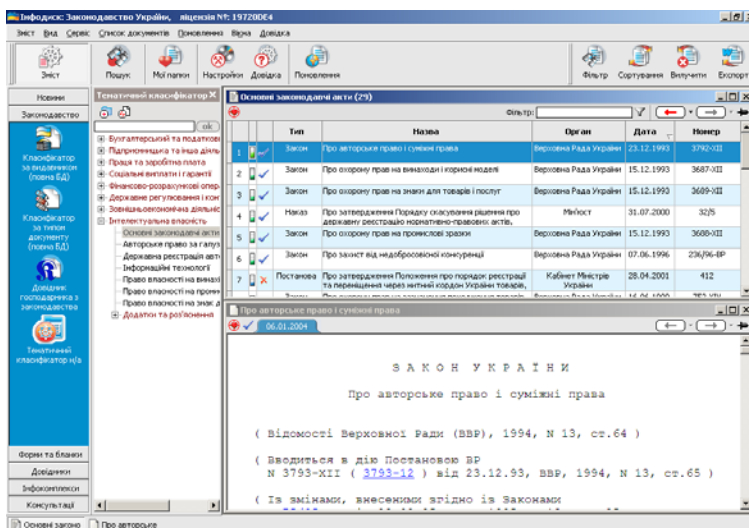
Інфодиск: Законодавство України, ліцензія №: 19720DE4

Зміст Вид Сервіс Список документів Поповнення Вікна Довідка

Зміст | Пошук | Мої папки | Настройки | Довідка | Поповнення | Фільтр | Сортування | Вилучити | Експорт

Новини
Законодавство

Класифікатор за видавником (повна БД)

Класифікатор за типом документу (повна БД)

Довідник господарника з законодавства

Тематичний класифікатор н/а

Форми та бланки
Довідники
Інфокомплекси
Консультації

Тематичний класифікатор

ok

Бухгалтерський та податков
Підприємницька та інша діяль
Праця та заробітна плата
Соціальні виплати і гарантії
Фінансово-розрахункові опер
Державне регулювання і кон
Зовнішньоекономічна діяльніс
Інтелектуальна власність
Основні законодавчі акти
Авторське право за галуз
Державна реєстрація авт
Інформаційні технології
Право власності на винах
Право власності на пром
Право власності на знак д
Додатки та роз'яснення

Основні законодавчі акти (29)

Фільтр:

| | Тип | Назва | Орган | Дата | Номер |
|---|---|---|---|---|---|
| 1 | Закон | Про авторське право і суміжні права | Верховна Рада України | 23.12.1993 | 3792-XII |
| 2 | Закон | Про охорону прав на винаходи і корисні моделі | Верховна Рада України | 15.12.1993 | 3687-XII |
| 3 | Закон | Про охорону прав на знаки для товарів і послуг | Верховна Рада України | 15.12.1993 | 3689-XII |
| 4 | Наказ | Про затвердження Порядку скасування рішення про державну реєстрацію нормативно-правових актів. | Мін'юст | 31.07.2000 | 32/5 |
| 5 | Закон | Про охорону прав на промислові зразки | Верховна Рада України | 15.12.1993 | 3688-XII |
| 6 | Закон | Про захист від недобросовісної конкуренції | Верховна Рада України | 07.06.1996 | 236/96-ВР |
| 7 | Постанова | Про затвердження Положення про порядок реєстрації та переміщення через митний кордон України товарів, | Кабінет Міністрів України | 28.04.2001 | 412 |

Про авторське право і суміжні права

06.01.2004

З А К О Н  У К Р А Ї Н И

Про авторське право і суміжні права

( Відомості Верховної Ради (ВВР), 1994, N 13, ст.64 )

( Вводиться в дію Постановою ВР
N 3793-XII ( 3793-12 ) від 23.12.93, ВВР, 1994, N 13, ст.65 )

( Із змінами, внесеними згідно із Законами

Основні закони | Про авторське